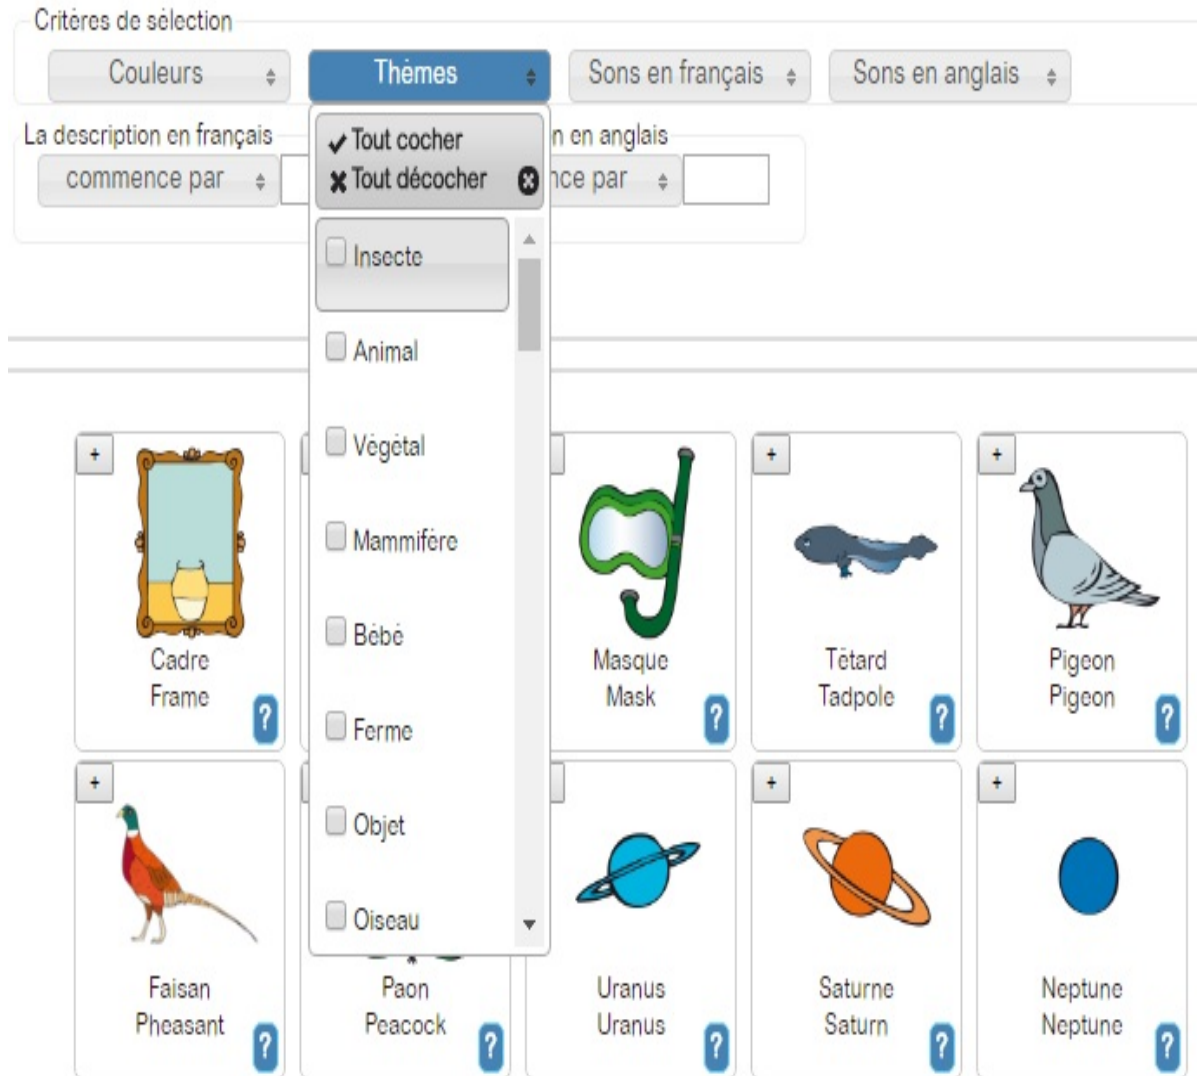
Critères de sélection

Couleurs

Thèmes

Sons en français

Sons en anglais

La description en français

commence par

n en anglais

nce par

✔ Tout cocher

✖ Tout décocher

Insecte

Animal

Végétal

Mammifère

Bébé

Ferme

Objet

Oiseau

+
Cadre
Frame
?

+
Masque
Mask
?

+
Têtard
Tadpole
?

+
Pigeon
Pigeon
?

+
Faisan
Pheasant
?

Paon
Peacock
?

Uranus
Uranus
?

+
Saturne
Saturn
?

+
Neptune
Neptune
?